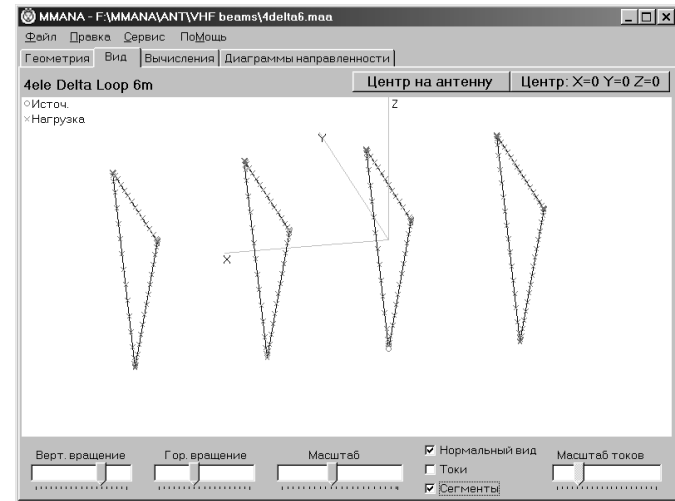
MMANA - F:\MMANA\ANT\VHF beams\4delta6.maa

Файл Правка Сервис ПоМощь

Геометрия | Вид | Вычисления | Диаграммы направленности

4ele Delta Loop 6m

Центр на антенну | Центр: X=0 Y=0 Z=0

○Источ.
×Нагрузка

Z
Y
X

Верт. вращение | Гор. вращение | Масштаб

☑ Нормальный вид
☐ Токи
☑ Сегменты

Масштаб токов